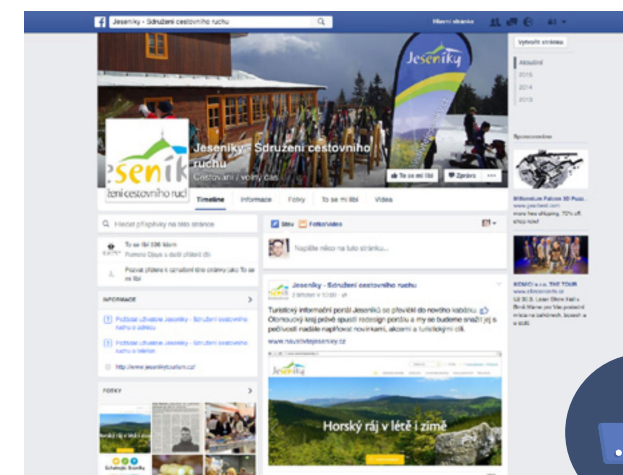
Jeseníky - Sdružení cestovního ruchu

Hlavní stránka

Vytvořit stránku

Aktuální
2016
2015
2014
2013

Jeseníky
Jeseníky - Sdružení cestovního ruchu
Cestování / volný čas

To se mi líbí
Zpráva

Timeline
Informace
Fotky
To se mi líbí
Videa

Hledat příspěvky na této stránce

To se líbí 536 lidem
Pozvat přátele k označení této stránky jako To se mi líbí

INFORMACE

Požádat uživatele Jeseníky - Sdružení cestovního ruchu o adresu
Požádat uživatele Jeseníky - Sdružení cestovního ruchu o telefon
http://www.jesenikytourism.cz/

FOTKY

Stav
Fotka/video
Napište něco na tuto stránku...

Jeseníky - Sdružení cestovního ruchu

Turistický informační portál Jeseníků se převlékl do nového kabátu. Olomoucký kraj právě spustil redesign portálu a my se budeme snažit jej s pečlivostí nadále naplňovat novinkami, akcemi a turistickými cíli.
www.navstivtejeseniky.cz

Jeseníky
Horský ráj v létě i zimě

Sponzorováno

Bilboquet Falcon 30 Pusz...
more free shipping. 70% off.
shop now!

ROMEO a s... THE TOUR
www.shlcoastonk.cz
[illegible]